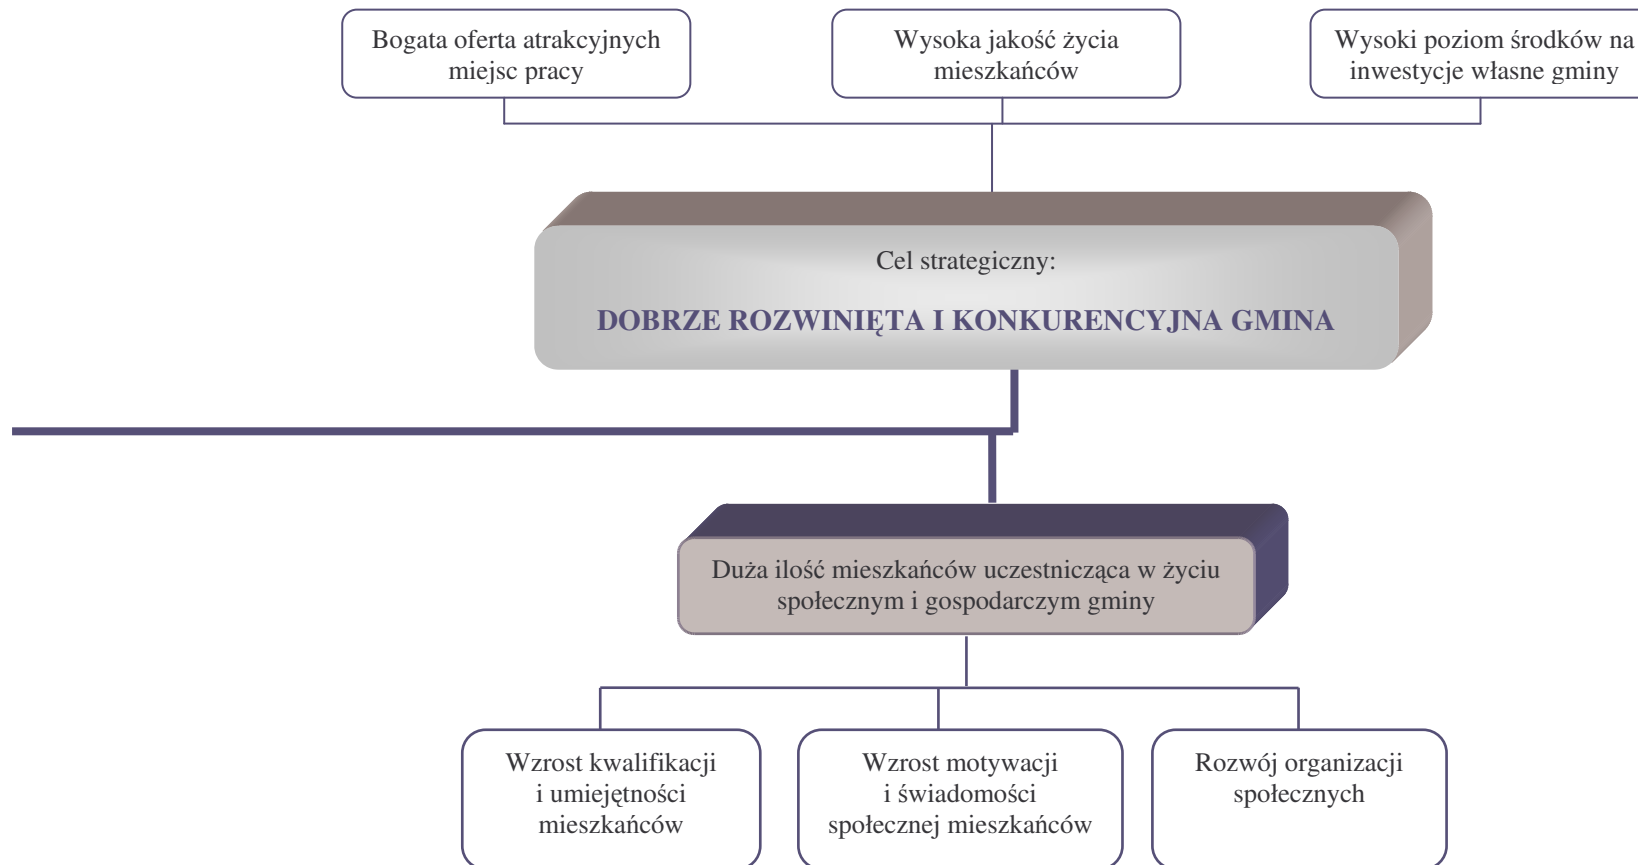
Bogata oferta atrakcyjnych miejsc pracy

Wysoka jakość życia mieszkańców

Wysoki poziom środków na inwestycje własne gminy

Cel strategiczny:

DOBRZE ROZWINIĘTA I KONKURENCYJNA GMINA

Duża ilość mieszkańców uczestnicząca w życiu społecznym i gospodarczym gminy

Wzrost kwalifikacji i umiejętności mieszkańców

Wzrost motywacji i świadomości społecznej mieszkańców

Rozwój organizacji społecznych